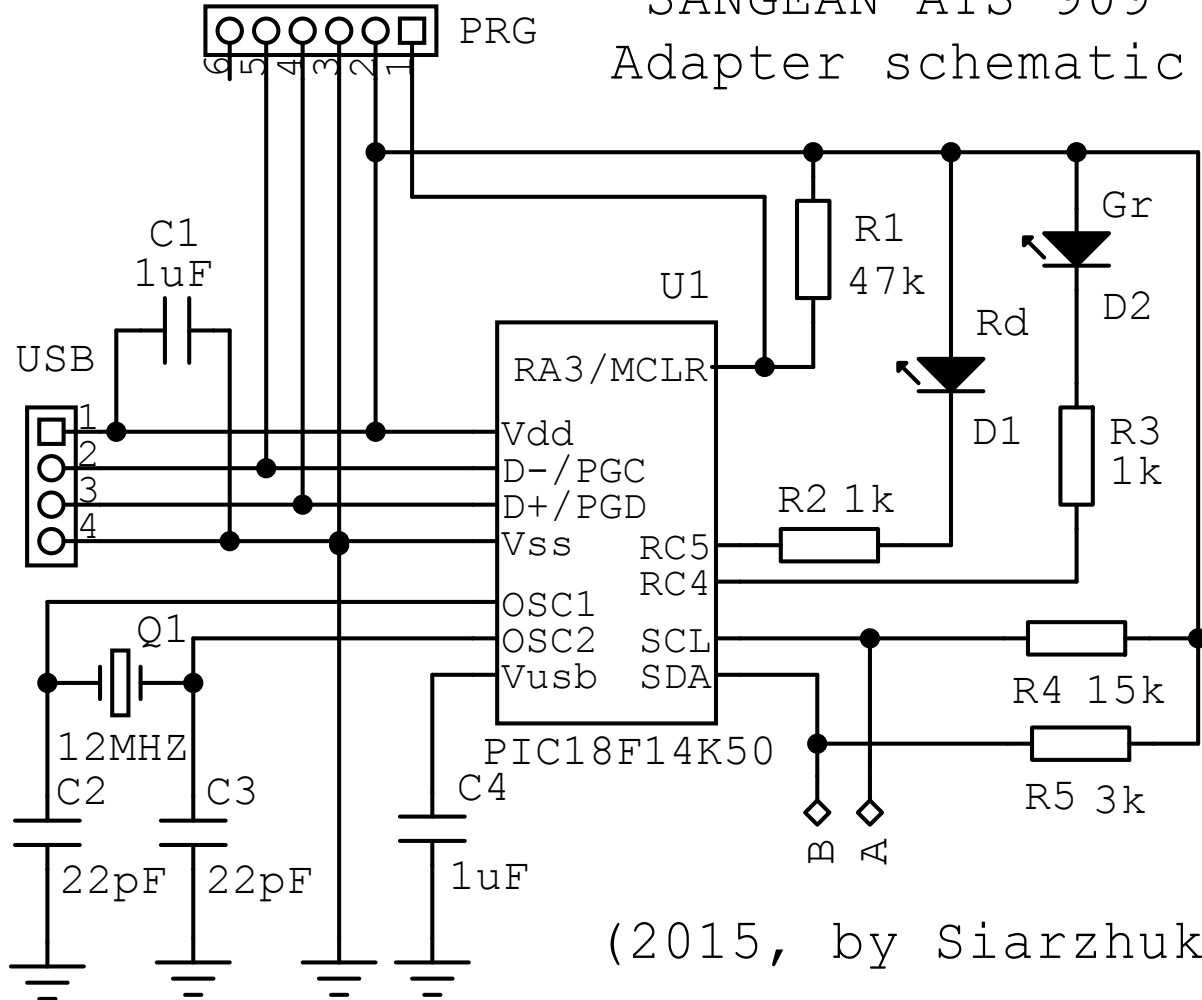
SANGEAN ATS 909
Adapter schematic

PRG
6 5 4 3 2 1

C1
1uF

USB
1
2
3
4

U1
RA3/MCLR
Vdd
D-/PGC
D+/PGD
Vss
OSC1
OSC2
Vusb
RC5
RC4
SCL
SDA
PIC18F14K50

R1
47k

Rd
D1

Gr
D2

R3
1k

R2 1k

R4 15k

R5 3k

Q1
12MHZ

C2
22pF

C3
22pF

C4
1uF

B A

(2015, by Siarzhuk